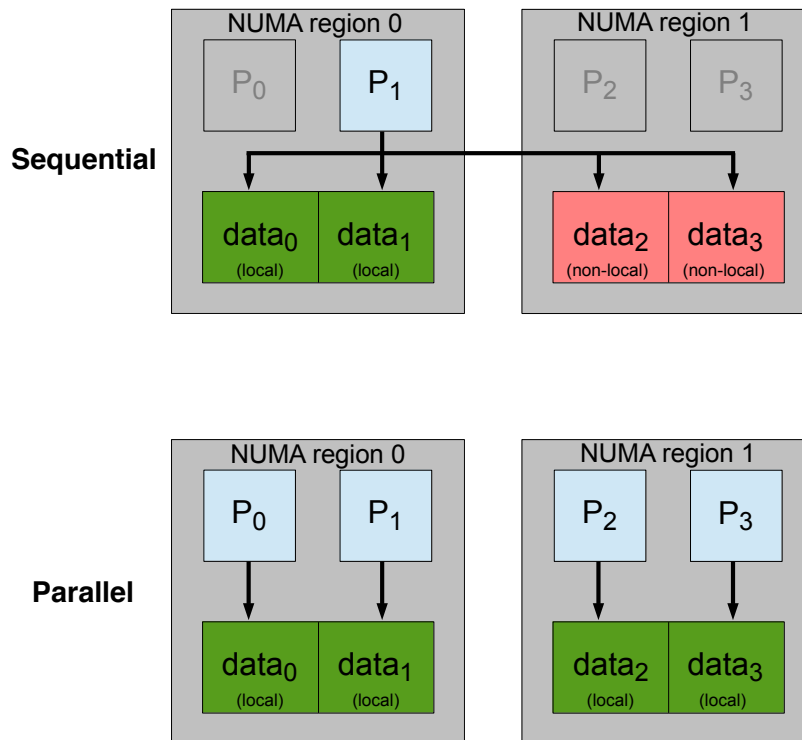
Sequential

NUMA region 0

$P_0$ $P_1$

$data_0$ (local) $data_1$ (local)

NUMA region 1

$P_2$ $P_3$

$data_2$ (non-local) $data_3$ (non-local)

Parallel

NUMA region 0

$P_0$ $P_1$

$data_0$ (local) $data_1$ (local)

NUMA region 1

$P_2$ $P_3$

$data_2$ (local) $data_3$ (local)